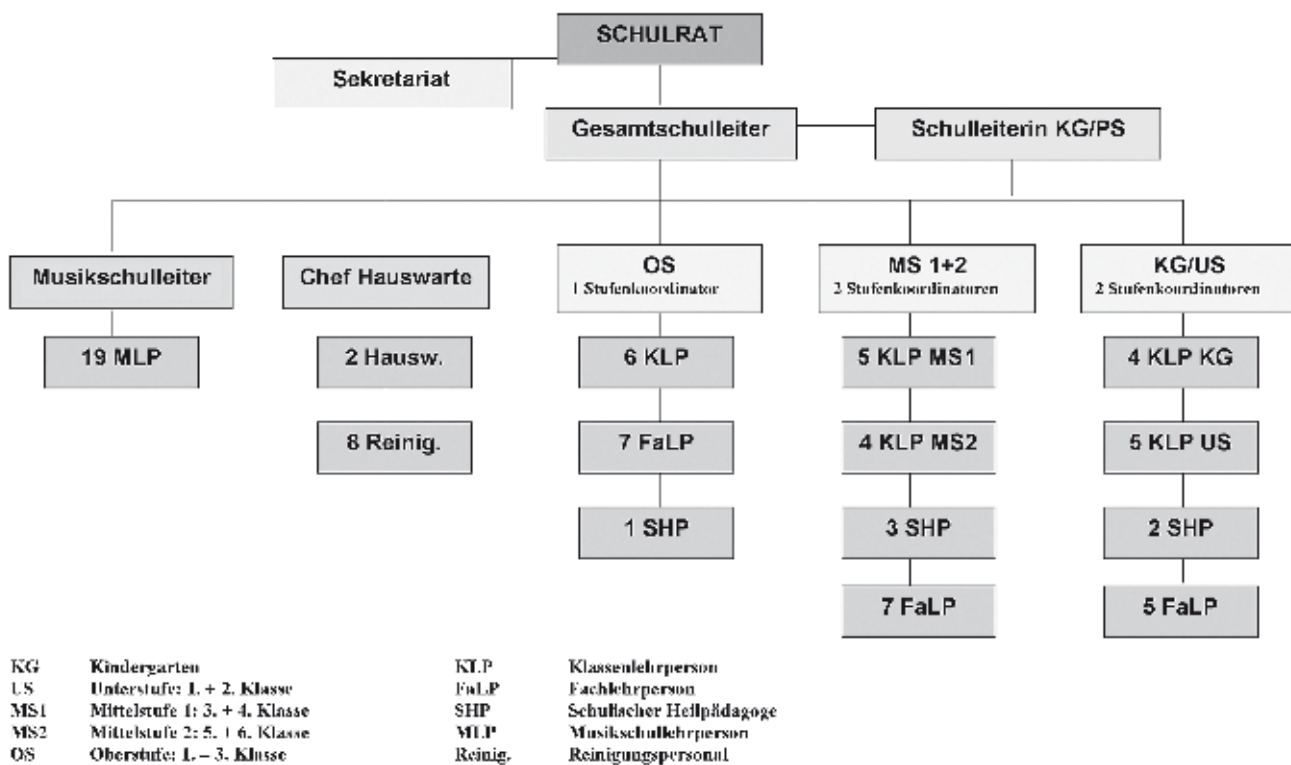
SCHULRAT

Sekretariat

Gesamtschulleiter

Schulleiterin KG/PS

Musikschulleiter

19 MLP

Chef Hauswarte

2 Hausw.

8 Reinig.

OS
1 Stufenkoordinator

6 KLP

7 FaLP

1 SHP

MS 1+2
2 Stufenkoordinatoren

5 KLP MS1

4 KLP MS2

3 SHP

7 FaLP

KG/US
2 Stufenkoordinatoren

4 KLP KG

5 KLP US

2 SHP

5 FaLP

KG Kindergarten
US Unterstufe: 1. + 2. Klasse
MS1 Mittelstufe 1: 3. + 4. Klasse
MS2 Mittelstufe 2: 5. + 6. Klasse
OS Oberstufe: 1. – 3. Klasse

KLP Klassenlehrperson
FaLP Fachlehrperson
SHP Schulischer Heilpädagoge
MLP Musikschullehrperson
Reinig. Reinigungspersonal